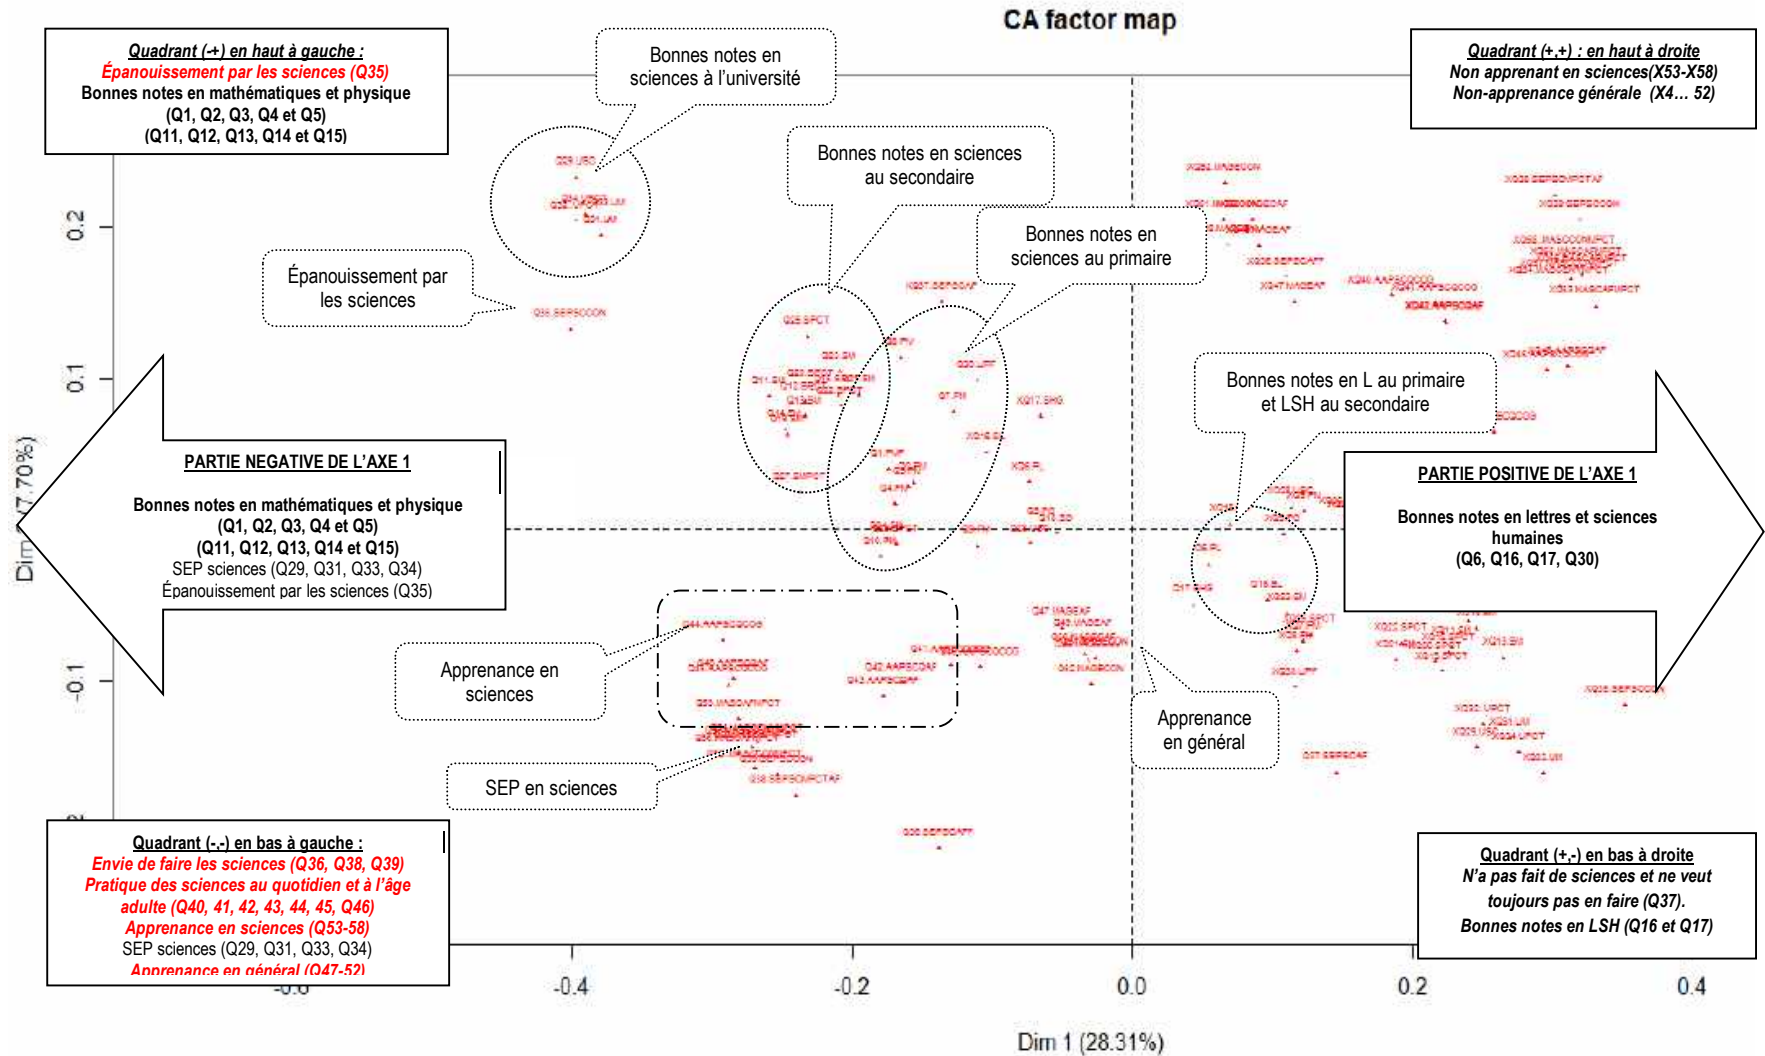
CA factor map

Quadrant (-+) en haut à gauche :
Épanouissement par les sciences (Q35)
Bonnes notes en mathématiques et physique
(Q1, Q2, Q3, Q4 et Q5)
(Q11, Q12, Q13, Q14 et Q15)

Bonnes notes en sciences à l'université

Quadrant (+,+) : en haut à droite
Non apprenant en sciences(X53-X58)
Non-apprenance générale (X4… 52)

Bonnes notes en sciences au secondaire

Bonnes notes en sciences au primaire

Épanouissement par les sciences

Bonnes notes en L au primaire et LSH au secondaire

PARTIE NEGATIVE DE L'AXE 1

Bonnes notes en mathématiques et physique
(Q1, Q2, Q3, Q4 et Q5)
(Q11, Q12, Q13, Q14 et Q15)
SEP sciences (Q29, Q31, Q33, Q34)
Épanouissement par les sciences (Q35)

PARTIE POSITIVE DE L'AXE 1

Bonnes notes en lettres et sciences humaines
(Q6, Q16, Q17, Q30)

Apprenance en sciences

Apprenance en général

SEP en sciences

Quadrant (-,-) en bas à gauche :
Envie de faire les sciences (Q36, Q38, Q39)
Pratique des sciences au quotidien et à l'âge adulte (Q40, 41, 42, 43, 44, 45, Q46)
Apprenance en sciences (Q53-58)
SEP sciences (Q29, Q31, Q33, Q34)
Apprenance en général (Q47-52)

Quadrant (+,-) en bas à droite
N'a pas fait de sciences et ne veut toujours pas en faire (Q37).
Bonnes notes en LSH (Q16 et Q17)

Dim 2 (7.70%)

0.2
0.1
-0.1
-0.4
-0.2
0.0
0.2
0.4

Dim 1 (28.31%)